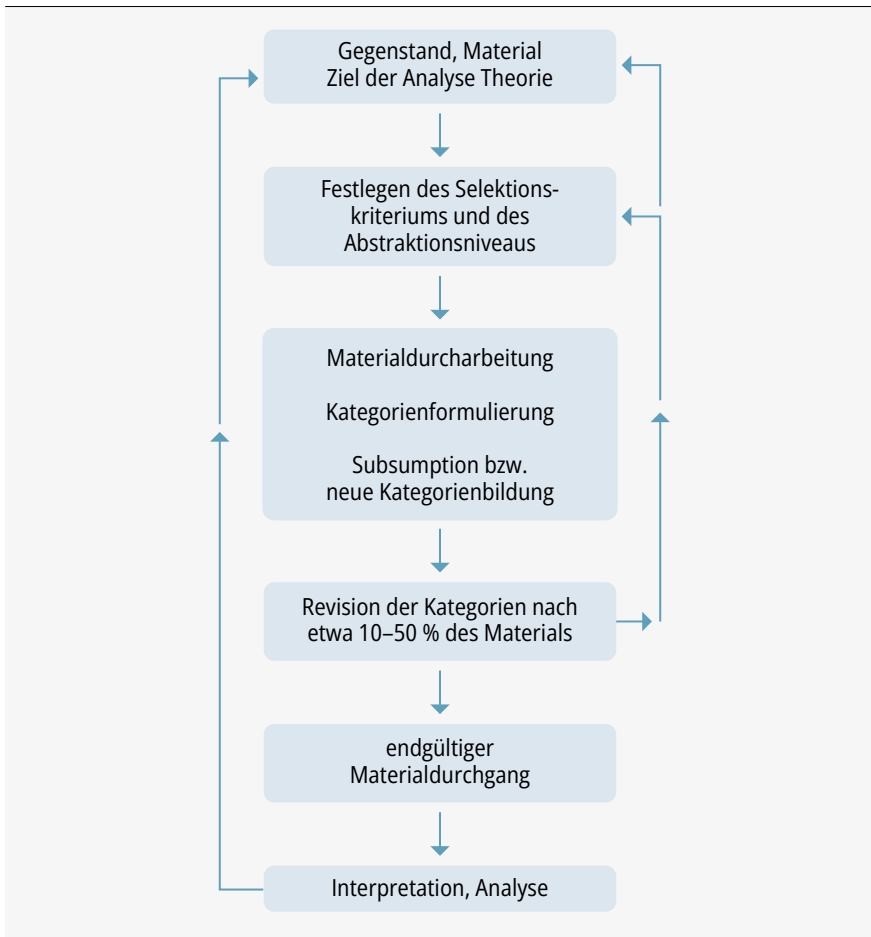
Gegenstand, Material
Ziel der Analyse Theorie

Festlegen des Selektionskriteriums und des Abstraktionsniveaus

Materialdurcharbeitung

Kategorienformulierung

Subsumption bzw.
neue Kategorienbildung

Revision der Kategorien nach etwa 10–50 % des Materials

endgültiger
Materialdurchgang

Interpretation, Analyse